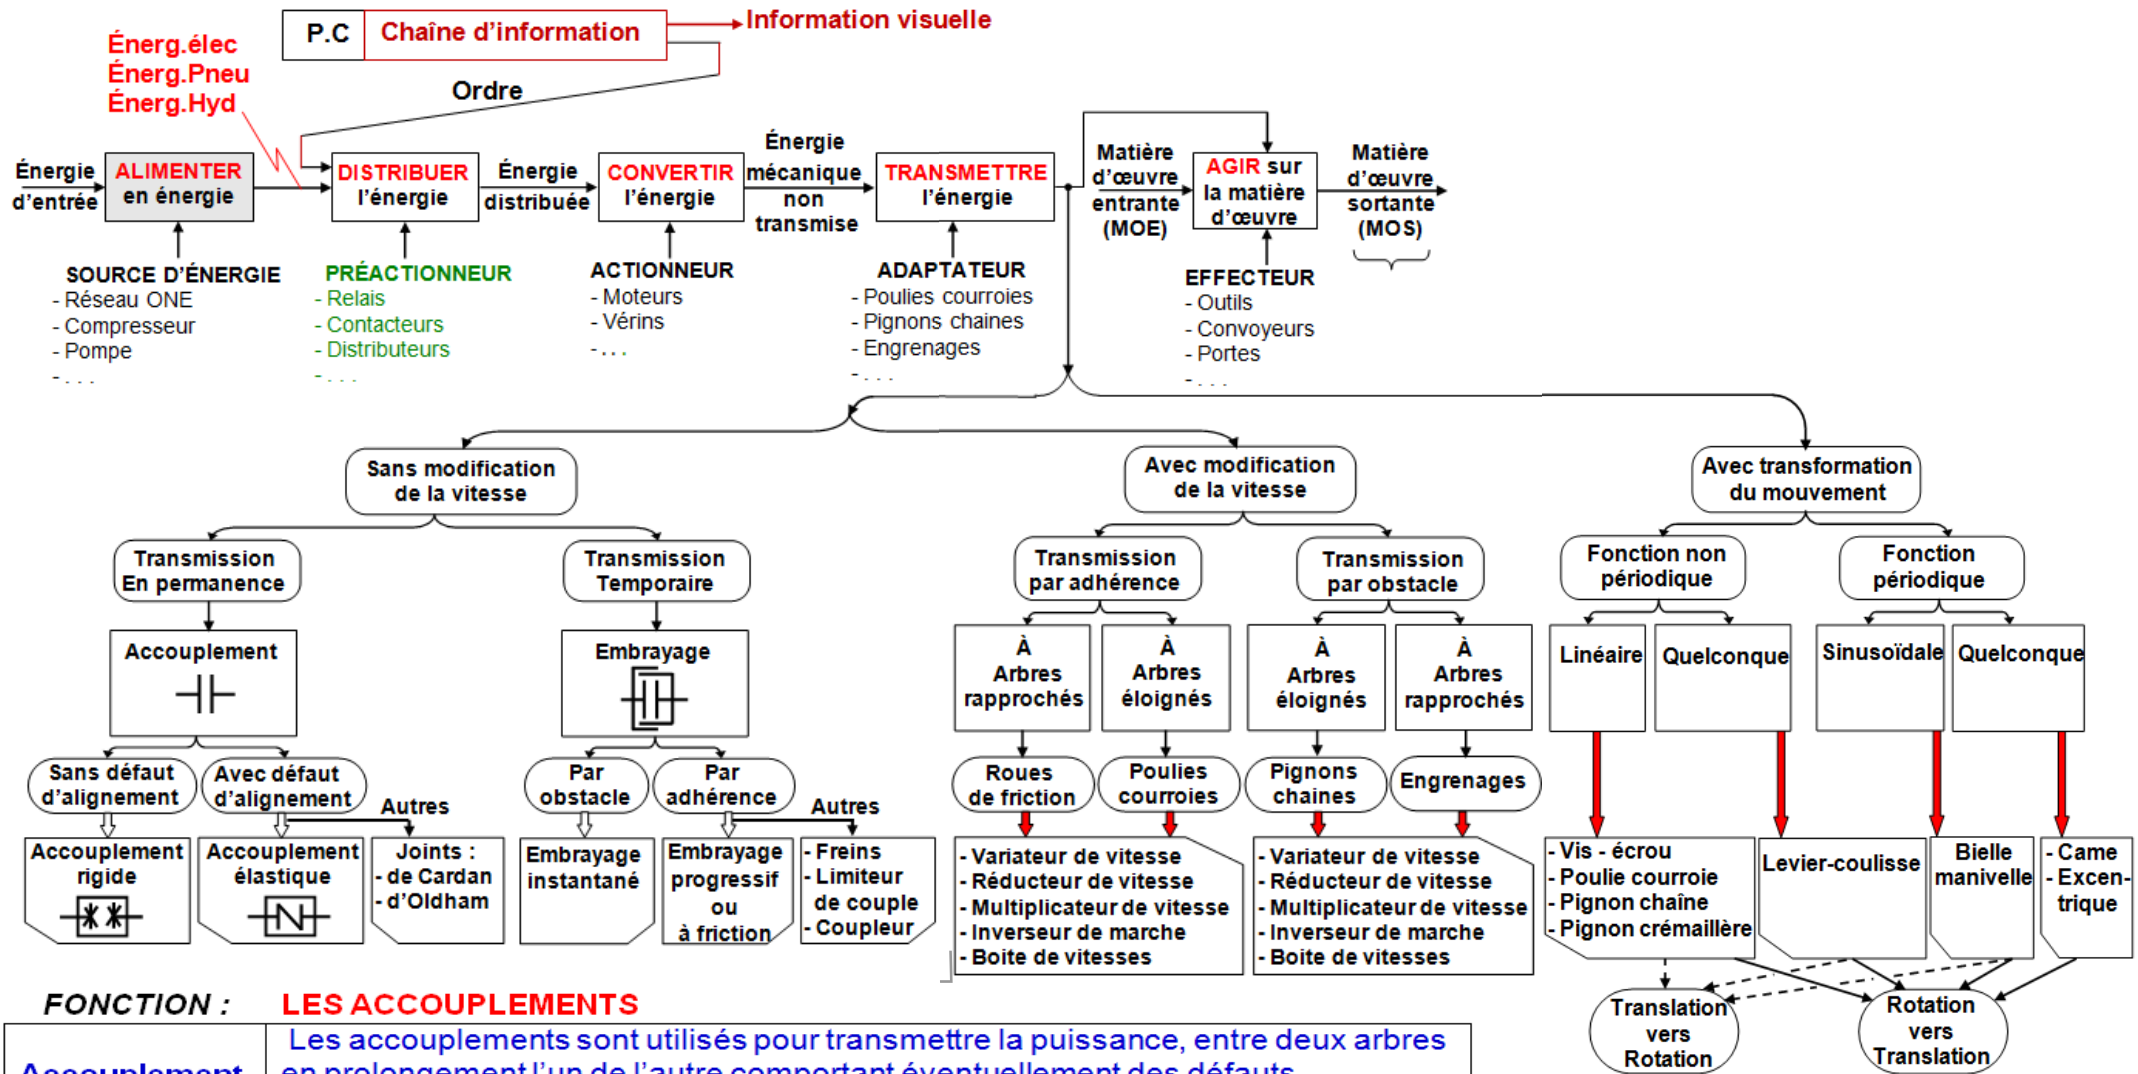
P.C
Chaîne d'information
Information visuelle
Énerg.élec
Énerg.Pneu
Énerg.Hyd
Ordre

Énergie d'entrée
ALIMENTER en énergie
DISTRIBUER l'énergie
Énergie distribuée
CONVERTIR l'énergie
Énergie mécanique non transmise
TRANSMETTRE l'énergie
Matière d'œuvre entrante (MOE)
AGIR sur la matière d'œuvre
Matière d'œuvre sortante (MOS)

SOURCE D'ÉNERGIE
- Réseau ONE
- Compresseur
- Pompe
- . . .

PRÉACTIONNEUR
- Relais
- Contacteurs
- Distributeurs
- . . .

ACTIONNEUR
- Moteurs
- Vérins
- . . .

ADAPTATEUR
- Poulies courroies
- Pignons chaines
- Engrenages
- . . .

EFFECTEUR
- Outils
- Convoyeurs
- Portes
- . . .

Sans modification de la vitesse
Transmission En permanence
Accouplement
Sans défaut d'alignement
Avec défaut d'alignement
Autres
Accouplement rigide
Accouplement élastique
Joints :
- de Cardan
- d'Oldham
Transmission Temporaire
Embrayage
Par obstacle
Par adhérence
Autres
Embrayage instantané
Embrayage progressif ou à friction
- Freins
- Limiteur de couple
- Coupleur

Avec modification de la vitesse
Transmission par adhérence
À Arbres rapprochés
À Arbres éloignés
Roues de friction
Poulies courroies
Transmission par obstacle
À Arbres éloignés
À Arbres rapprochés
Pignons chaines
Engrenages
- Variateur de vitesse
- Réducteur de vitesse
- Multiplicateur de vitesse
- Inverseur de marche
- Boite de vitesses
- Variateur de vitesse
- Réducteur de vitesse
- Multiplicateur de vitesse
- Inverseur de marche
- Boite de vitesses

Avec transformation du mouvement
Fonction non périodique
Linéaire
Quelconque
Fonction périodique
Sinusoïdale
Quelconque
- Vis - écrou
- Poulie courroie
- Pignon chaine
- Pignon crémaillère
Levier-coulisse
Bielle manivelle
- Came
- Excentrique
Translation vers Rotation
Rotation vers Translation

FONCTION : LES ACCOUPLEMENTS

| Accouplement | Les accouplements sont utilisés pour transmettre la puissance, entre deux arbres en prolongement l'un de l'autre comportant éventuellement des défauts |